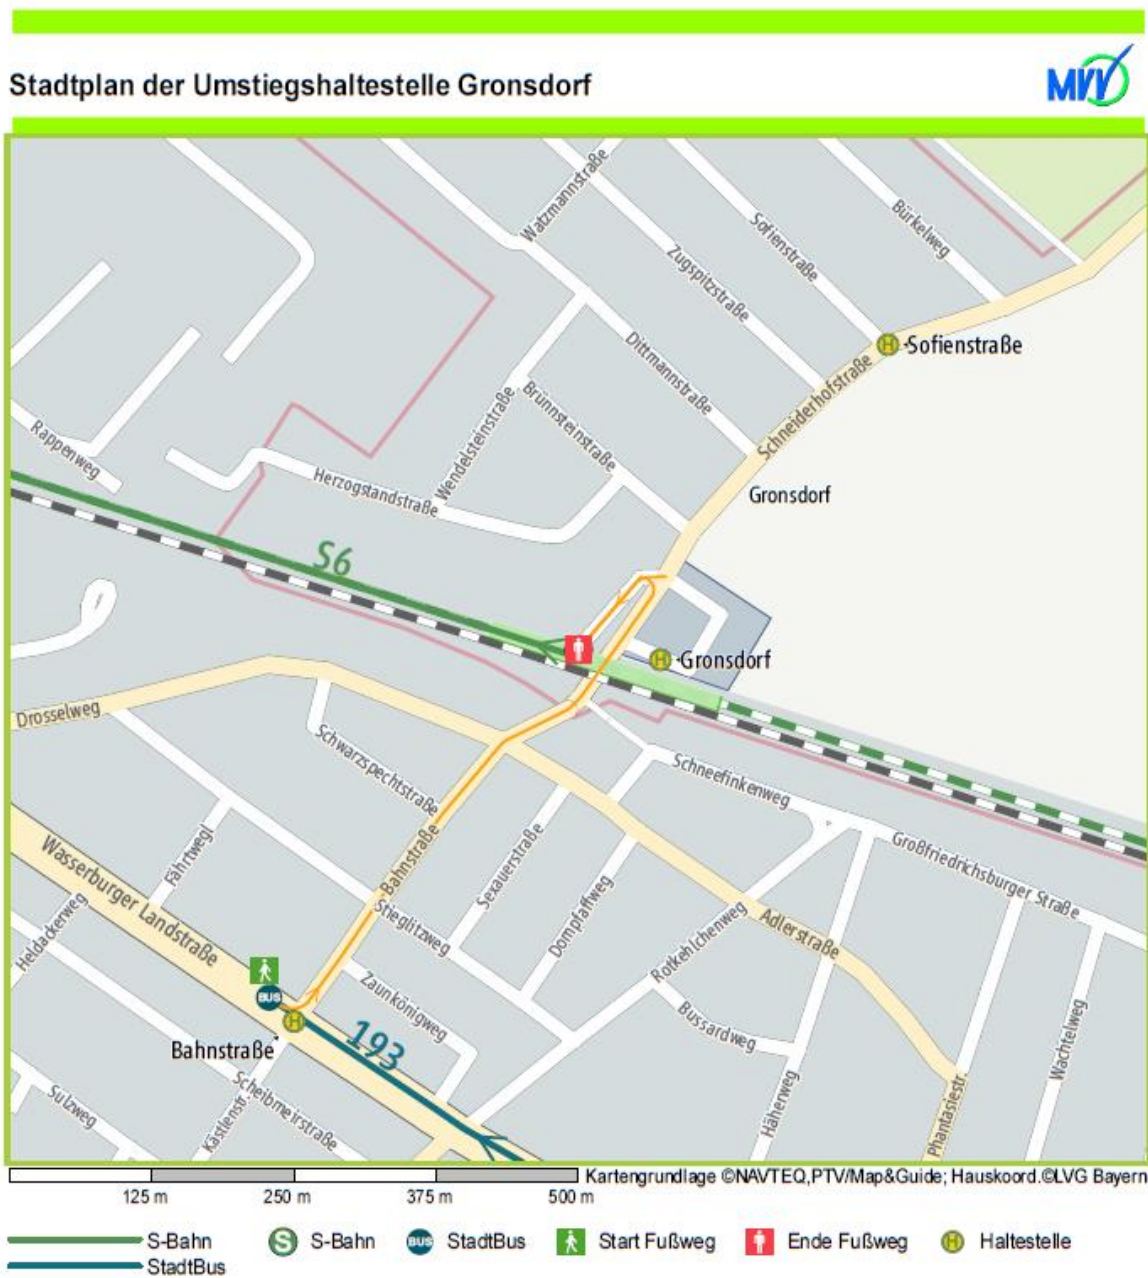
Stadtplan der Umstiegshaltestelle Gronsdorf

MVV

Watzmannstraße
Sofienstraße
Bürkelweg
Zugspitzstraße
Sofienstraße
Dittmannstraße
Schneiderhofstraße
Brunnsteinstraße
Wendelsteinstraße
Rappenweg
Herzogstandstraße
Gronsdorf
S6
Gronsdorf
Drosselweg
Schwarzspechtstraße
Schneefinkenweg
Großfriedrichsburger Straße
Wasserburger Landstraße
Fährtweg
Bahnstraße
Stieglitzweg
Sexauerstraße
Dompfaffweg
Rotkehlchenweg
Adlerstraße
Heldackerweg
Zaunkönigweg
Bussardweg
193
Bahnstraße
Scheibmeirstraße
Sulzweg
Kastlenstr.
Häherweg
Phantasiestr.
Wachtelweg

125 m 250 m 375 m 500 m
Kartengrundlage ©NAVTEQ,PTV/Map&Guide; Hauskoord.©LVG Bayern

S-Bahn
StadtBus
S-Bahn
StadtBus
Start Fußweg
Ende Fußweg
Haltestelle